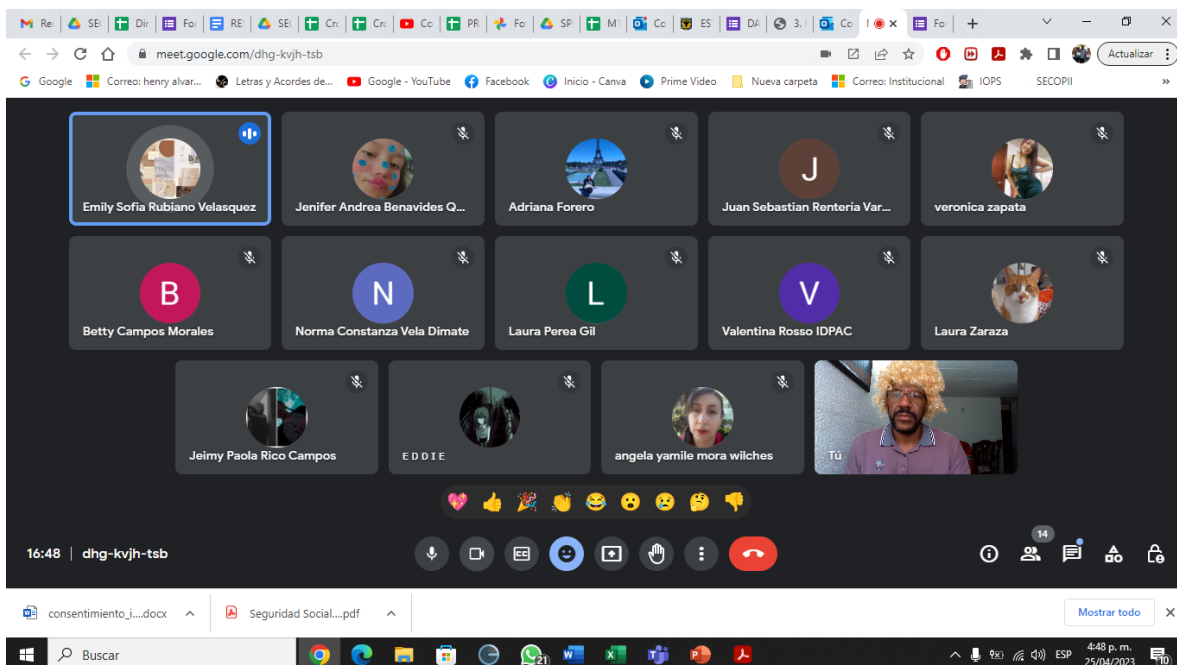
Re | SE | Dir | Fo | RE | SE | Cr | Cr | Co | PR | Fo | SP | M | Co | ES | DA | 3. | Co | Fo

meet.google.com/dhg-kvjh-tsb

Actualizar

Google | Correo: henry alvar... | Letras y Acordes de... | Google - YouTube | Facebook | Inicio - Canva | Prime Video | Nueva carpeta | Correo: Institucional | IOPS | SECOPII

Emily Sofia Rubiano Velasquez
Jenifer Andrea Benavides Q...
Adriana Forero
J
Juan Sebastian Renteria Var...
veronica zapata
B
Betty Campos Morales
N
Norma Constanza Vela Dimate
L
Laura Perea Gil
V
Valentina Rosso IDPAC
Laura Zaraza
Jeimy Paola Rico Campos
EDDIE
angela yamile mora wilches
Tú

16:48 | dhg-kvjh-tsb

14

consentimiento_i....docx
Seguridad Social....pdf
Mostrar todo

Buscar
21
ESP
4:48 p. m.
25/04/2023
10